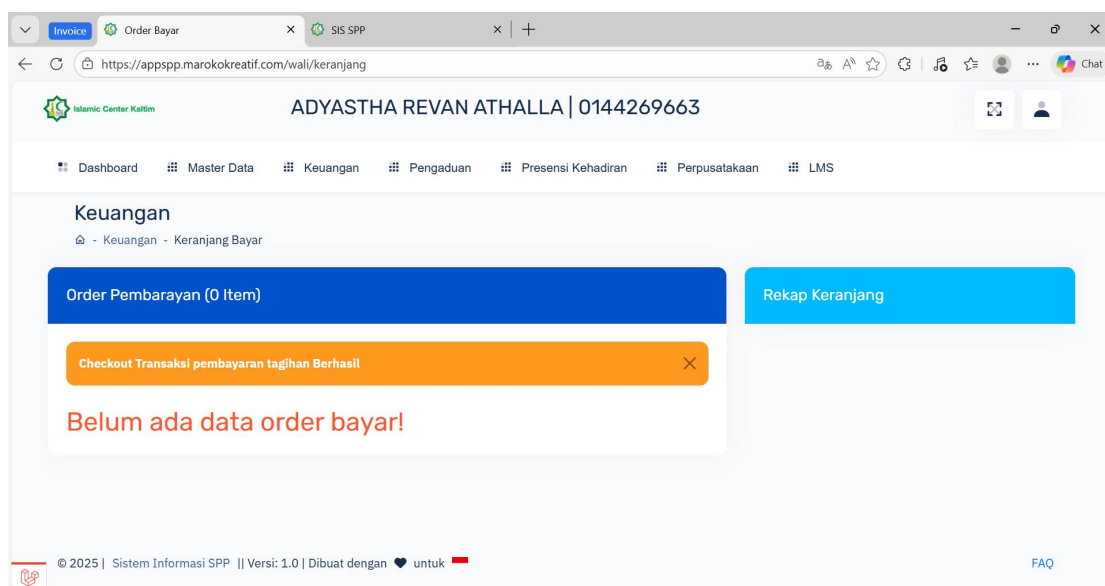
Invoice Order Bayar × SIS SPP × +

https://appspp.marokokreatif.com/wali/keranjang

Chat

Islamic Center Kaltim

ADYASTHA REVAN ATHALLA | 0144269663

Dashboard Master Data Keuangan Pengaduan Presensi Kehadiran Perpusatakaan LMS

Keuangan

- Keuangan - Keranjang Bayar

Order Pembarayan (0 Item)

Checkout Transaksi pembayaran tagihan Berhasil ×

Belum ada data order bayar!

Rekap Keranjang

© 2025 | Sistem Informasi SPP || Versi: 1.0 | Dibuat dengan untuk

FAQ